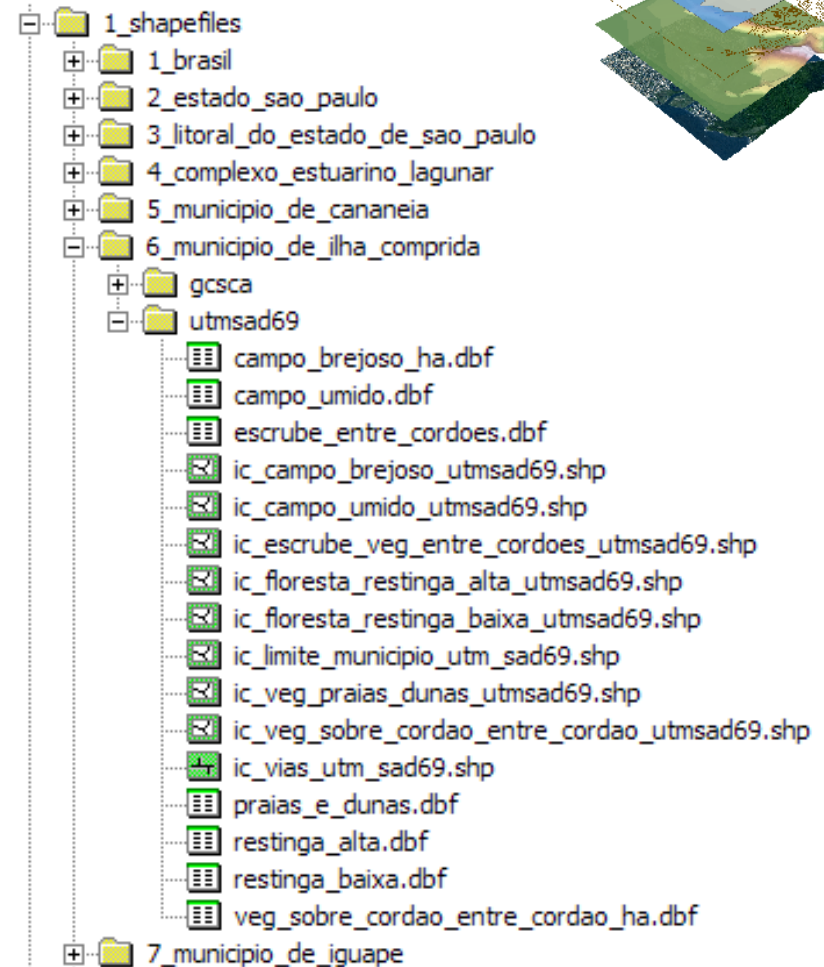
1_shapefiles
1_brasil
2_estado_sao_paulo
3_litoral_do_estado_de_sao_paulo
4_complexo_estuarino_lagunar
5_municipio_de_cananeia
6_municipio_de_ilha_comprida
gcsca
utmsad69
campo_brejoso_ha.dbf
campo_umido.dbf
escrube_entre_cordoes.dbf
ic_campo_brejoso_utmsad69.shp
ic_campo_umido_utmsad69.shp
ic_escrube_veg_entre_cordoes_utmsad69.shp
ic_floresta_restinga_alta_utmsad69.shp
ic_floresta_restinga_baixa_utmsad69.shp
ic_limite_municipio_utm_sad69.shp
ic_veg_praias_dunas_utmsad69.shp
ic_veg_sobre_cordao_entre_cordao_utmsad69.shp
ic_vias_utm_sad69.shp
praias_e_dunas.dbf
restinga_alta.dbf
restinga_baixa.dbf
veg_sobre_cordao_entre_cordao_ha.dbf
7_municipio_de_iguape